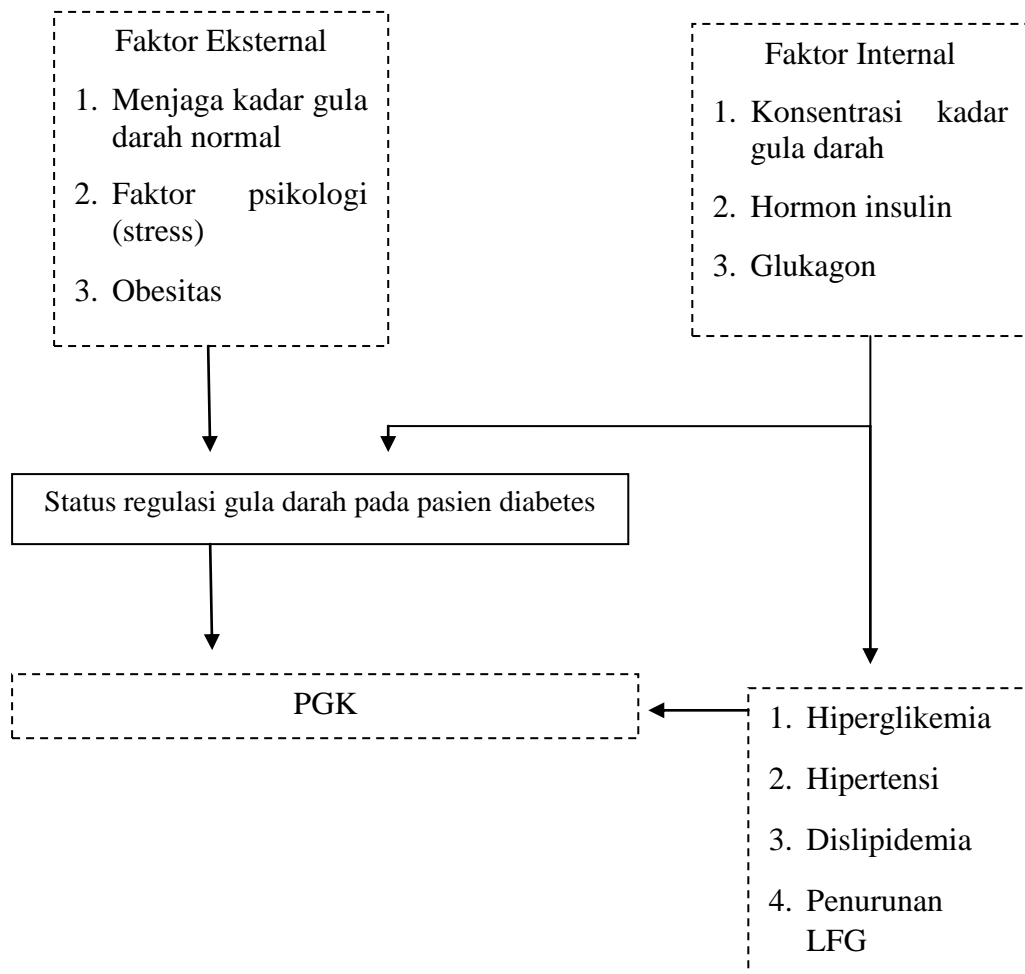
Faktor Eksternal

1. Menjaga kadar gula darah normal
2. Faktor psikologi (stress)
3. Obesitas

Faktor Internal

1. Konsentrasi kadar gula darah
2. Hormon insulin
3. Glukagon

Status regulasi gula darah pada pasien diabetes

PGK

1. Hiperglikemia
2. Hipertensi
3. Dislipidemia
4. Penurunan LFG